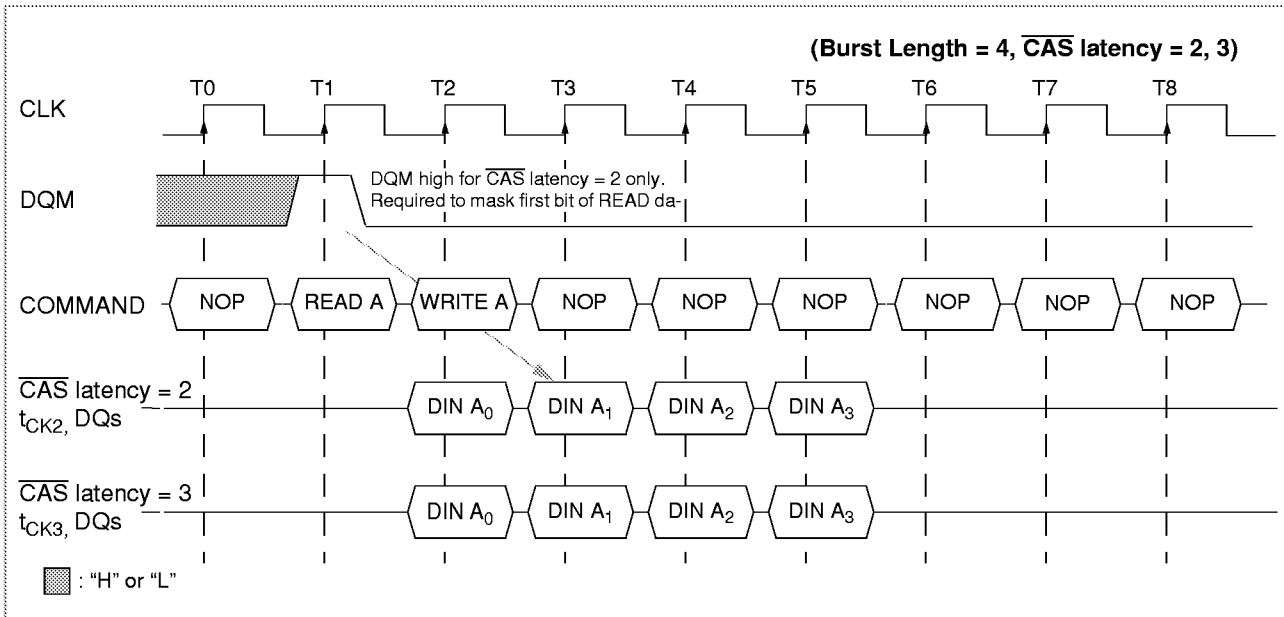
(Burst Length = 4, $\overline{CAS}$ latency = 2, 3)

T0 T1 T2 T3 T4 T5 T6 T7 T8

CLK

DQM

DQM high for $\overline{CAS}$ latency = 2 only.
Required to mask first bit of READ da-

COMMAND NOP READ A WRITE A NOP NOP NOP NOP NOP NOP

$\overline{CAS}$ latency = 2
$t_{CK2}$, DQs
DIN $A_0$ DIN $A_1$ DIN $A_2$ DIN $A_3$

$\overline{CAS}$ latency = 3
$t_{CK3}$, DQs
DIN $A_0$ DIN $A_1$ DIN $A_2$ DIN $A_3$

: "H" or "L"